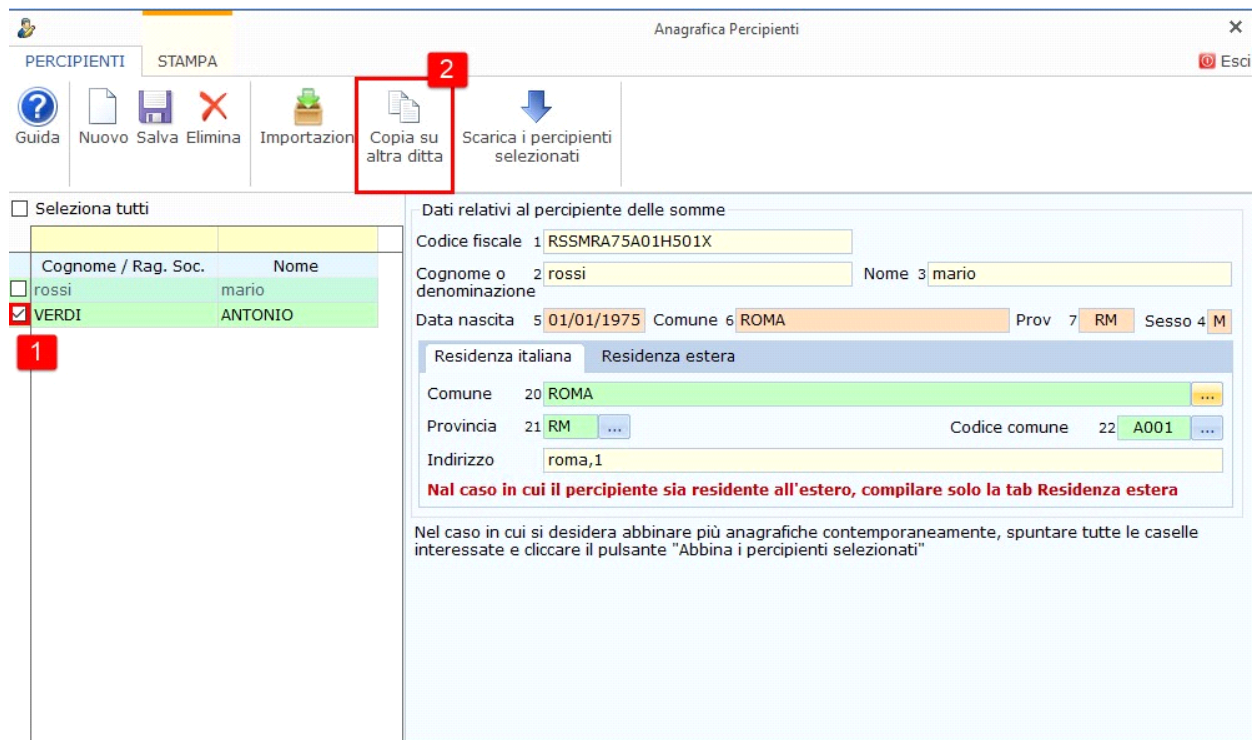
Anagrafica Percipienti
×
PERCIPIENTI STAMPA
Esci
2
Guida Nuovo Salva Elimina Importazione Copia su altra ditta Scarica i percipienti selezionati

Seleziona tutti

| Cognome / Rag. Soc. | Nome |
|---|---|
| rossi | mario |
| VERDI | ANTONIO |

1

Dati relativi al percipiente delle somme
Codice fiscale 1 RSSMRA75A01H501X
Cognome o denominazione 2 rossi Nome 3 mario
Data nascita 5 01/01/1975 Comune 6 ROMA Prov 7 RM Sesso 4 M
Residenza italiana Residenza estera
Comune 20 ROMA ...
Provincia 21 RM ... Codice comune 22 A001 ...
Indirizzo roma,1
Nal caso in cui il percipiente sia residente all'estero, compilare solo la tab Residenza estera

Nel caso in cui si desidera abbinare più anagrafiche contemporaneamente, spuntare tutte le caselle interessate e cliccare il pulsante "Abbina i percipienti selezionati"